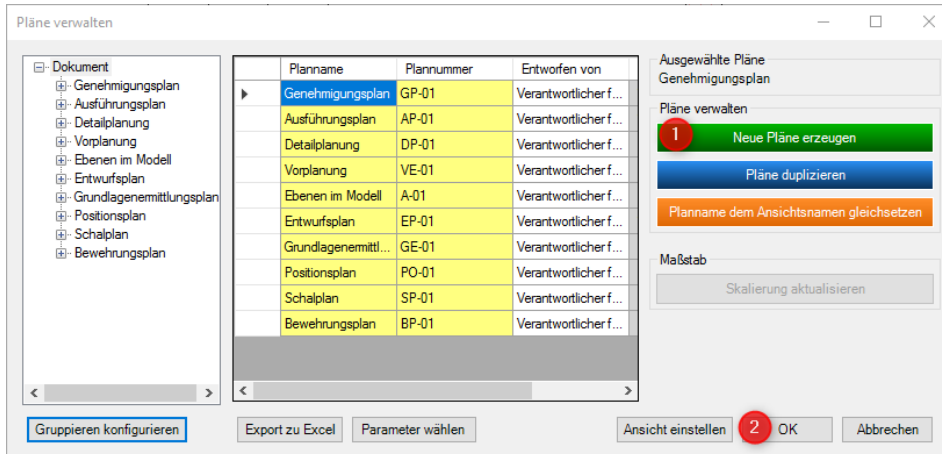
Pläne verwalten

Dokument
Genehmigungsplan
Ausführungsplan
Detailplanung
Vorplanung
Ebenen im Modell
Entwurfsplan
Grundlagenermittlungsplan
Positionsplan
Schalplan
Bewehrungsplan

| Planname | Plannummer | Entworfen von |
|---|---|---|
| Genehmigungsplan | GP-01 | Verantwortlicher f... |
| Ausführungsplan | AP-01 | Verantwortlicher f... |
| Detailplanung | DP-01 | Verantwortlicher f... |
| Vorplanung | VE-01 | Verantwortlicher f... |
| Ebenen im Modell | A-01 | Verantwortlicher f... |
| Entwurfsplan | EP-01 | Verantwortlicher f... |
| Grundlagenermittl... | GE-01 | Verantwortlicher f... |
| Positionsplan | PO-01 | Verantwortlicher f... |
| Schalplan | SP-01 | Verantwortlicher f... |
| Bewehrungsplan | BP-01 | Verantwortlicher f... |

Ausgewählte Pläne
Genehmigungsplan

Pläne verwalten
1
Neue Pläne erzeugen
Pläne duplizieren
Planname dem Ansichtsnamen gleichsetzen

Maßstab
Skalierung aktualisieren

Gruppieren konfigurieren
Export zu Excel
Parameter wählen
Ansicht einstellen
2
OK
Abbrechen